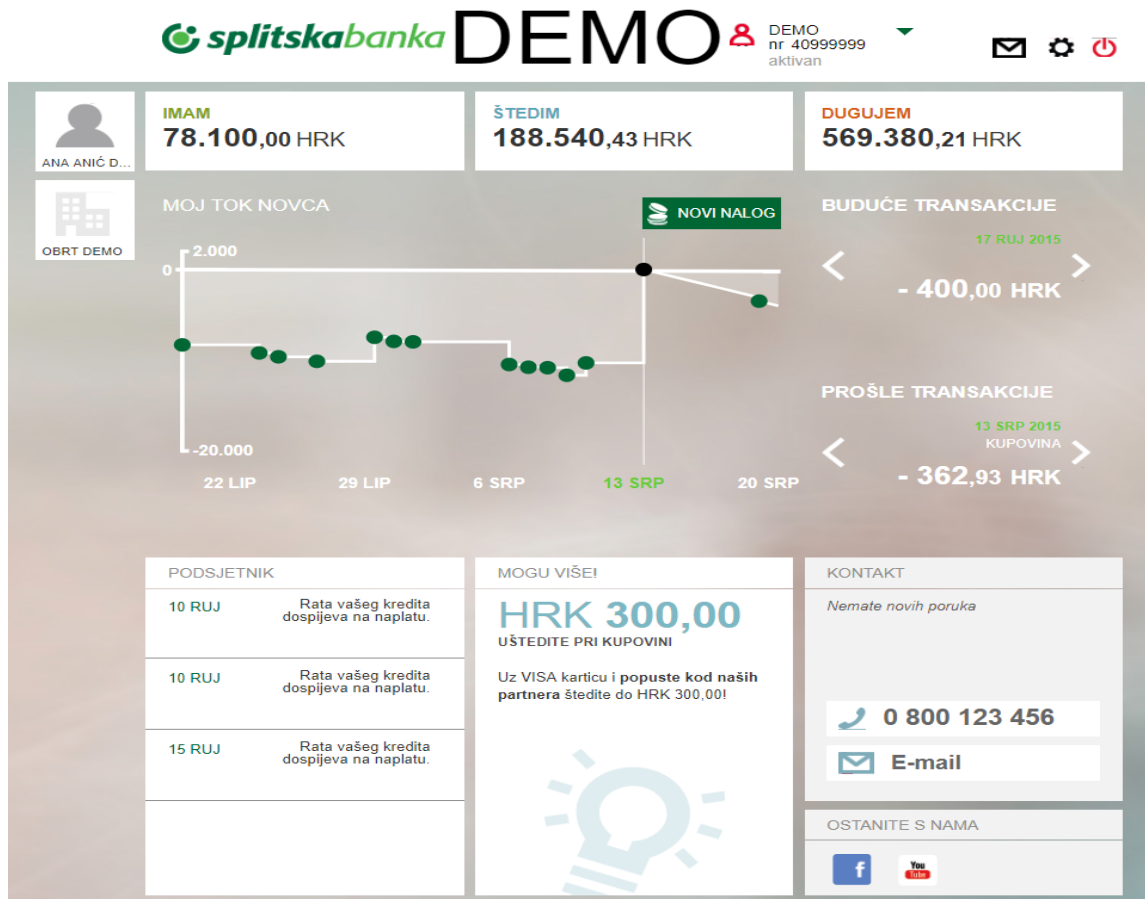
splitskabanka DEMO

DEMO
nr 40999999
aktivan

ANA ANIĆ D...

IMAM
78.100,00 HRK

ŠTEDIM
188.540,43 HRK

DUGUJEM
569.380,21 HRK

OBRT DEMO

MOJ TOK NOVCA

NOVI NALOG

2.000
0
-20.000

22 LIP
29 LIP
6 SRP
13 SRP
20 SRP

BUDUĆE TRANSAKCIJE

17 RUJ 2015
- 400,00 HRK

PROŠLE TRANSAKCIJE

13 SRP 2015
KUPOVINA
- 362,93 HRK

PODSJETNIK

10 RUJ Rata vašeg kredita dospijeva na naplatu.

10 RUJ Rata vašeg kredita dospijeva na naplatu.

15 RUJ Rata vašeg kredita dospijeva na naplatu.

MOGU VIŠE!

HRK 300,00
UŠTEDITE PRI KUPOVINI

Uz VISA karticu i popuste kod naših partnera štedite do HRK 300,00!

KONTAKT

Nemate novih poruka

0 800 123 456

E-mail

OSTANITE S NAMA

f

You Tube